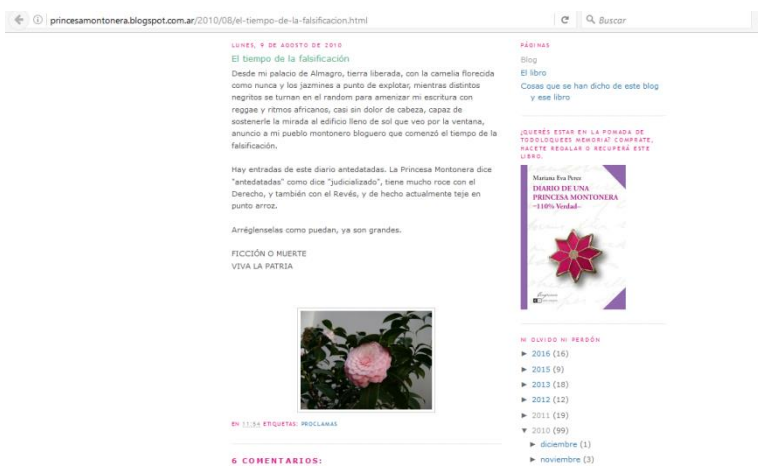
princesamontonera.blogspot.com.ar/2010/08/el-tiempo-de-la-falsificacion.html

Buscar

LUNES, 9 DE AGOSTO DE 2010

El tiempo de la falsificación

Desde mi palacio de Almagro, tierra liberada, con la camelia florecida como nunca y los jazmines a punto de explotar, mientras distintos negritos se turnan en el random para amenizar mi escritura con reggae y ritmos africanos, casi sin dolor de cabeza, capaz de sostenerle la mirada al edificio lleno de sol que veo por la ventana, anuncio a mi pueblo montonero bloguero que comenzó el tiempo de la falsificación.

Hay entradas de este diario antedatadas. La Princesa Montonera dice "antedatadas" como dice "judicializado", tiene mucho roce con el Derecho, y también con el Revés, y de hecho actualmente teje en punto arroz.

Arréglenselas como puedan, ya son grandes.

FICCIÓN O MUERTE
VIVA LA PATRIA

EN 11:54 ETIQUETAS: PROCLAMAS

6 COMENTARIOS:

PÁGINAS

Blog
El libro
Cosas que se han dicho de este blog y ese libro

¡QUERÉS ESTAR EN LA POMADA DE TODOLOQUES MEMORIA? COMPRATE, HACETE REGALAR O RECUPERÁ ESTE LIBRO.

Mariana Eva Perez
DIARIO DE UNA PRINCESA MONTONERA
-110% Verdad-

NI OLVIDO NI PERDÓN

► 2016 (16)
► 2015 (9)
► 2013 (18)
► 2012 (12)
► 2011 (19)
▼ 2010 (99)
► diciembre (1)
► noviembre (3)